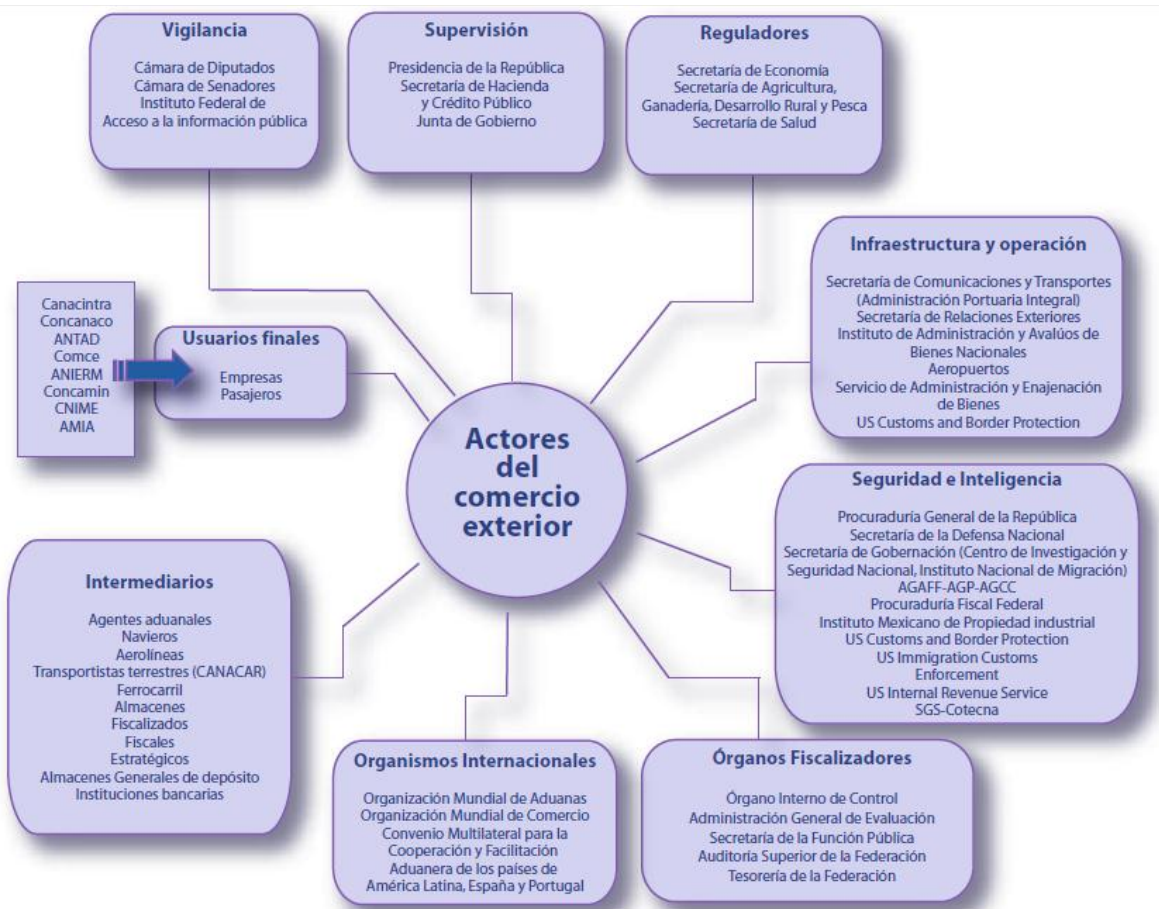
Vigilancia

Cámara de Diputados
Cámara de Senadores
Instituto Federal de
Acceso a la información pública

Supervisión

Presidencia de la República
Secretaría de Hacienda
y Crédito Público
Junta de Gobierno

Reguladores

Secretaría de Economía
Secretaría de Agricultura,
Ganadería, Desarrollo Rural y Pesca
Secretaría de Salud

Infraestructura y operación

Secretaría de Comunicaciones y Transportes
(Administración Portuaria Integral)
Secretaría de Relaciones Exteriores
Instituto de Administración y Avalúos de
Bienes Nacionales
Aeropuertos
Servicio de Administración y Enajenación
de Bienes
US Customs and Border Protection

Canacintra
Concanaco
ANTAD
Comce
ANIERM
Concamin
CNIME
AMIA

Usuarios finales

Empresas
Pasajeros

Actores
del
comercio
exterior

Seguridad e Inteligencia

Procuraduría General de la República
Secretaría de la Defensa Nacional
Secretaría de Gobernación (Centro de Investigación y
Seguridad Nacional, Instituto Nacional de Migración)
AGAFF-AGP-AGCC
Procuraduría Fiscal Federal
Instituto Mexicano de Propiedad industrial
US Customs and Border Protection
US Immigration Customs
Enforcement
US Internal Revenue Service
SGS-Cotecna

Intermediarios

Agentes aduanales
Navieros
Aerolíneas
Transportistas terrestres (CANACAR)
Ferrocarril
Almacenes
Fiscalizados
Fiscales
Estratégicos
Almacenes Generales de depósito
Instituciones bancarias

Organismos Internacionales

Organización Mundial de Aduanas
Organización Mundial de Comercio
Convenio Multilateral para la
Cooperación y Facilitación
Aduanera de los países de
América Latina, España y Portugal

Órganos Fiscalizadores

Órgano Interno de Control
Administración General de Evaluación
Secretaría de la Función Pública
Auditoría Superior de la Federación
Tesorería de la Federación